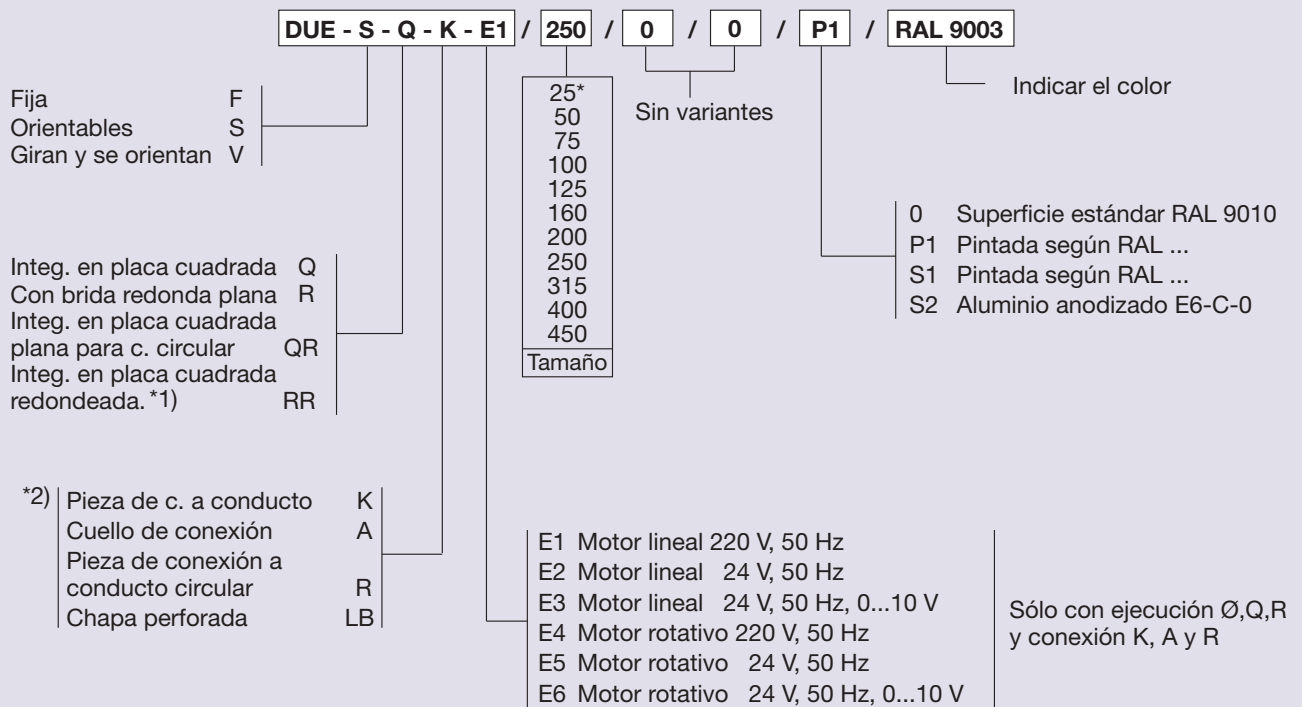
DUE - S - Q - K - E1 / 250 / 0 / 0 / P1 / RAL 9003

Indicar el color

Fija F
Orientables S
Giran y se orientan V

25*
50
75
100
125
160
200
250
315
400
450
Tamaño

Sin variantes

0 Superficie estándar RAL 9010
P1 Pintada según RAL ...
S1 Pintada según RAL ...
S2 Aluminio anodizado E6-C-0

Integ. en placa cuadrada Q
Con brida redonda plana R
Integ. en placa cuadrada plana para c. circular QR
Integ. en placa cuadrada redondeada. *1) RR

*2) Pieza de c. a conducto K
Cuello de conexión A
Pieza de conexión a conducto circular R
Chapa perforada LB

E1 Motor lineal 220 V, 50 Hz
E2 Motor lineal 24 V, 50 Hz
E3 Motor lineal 24 V, 50 Hz, 0...10 V
E4 Motor rotativo 220 V, 50 Hz
E5 Motor rotativo 24 V, 50 Hz
E6 Motor rotativo 24 V, 50 Hz, 0...10 V

Sólo con ejecución Ø,Q,R y conexión K, A y R